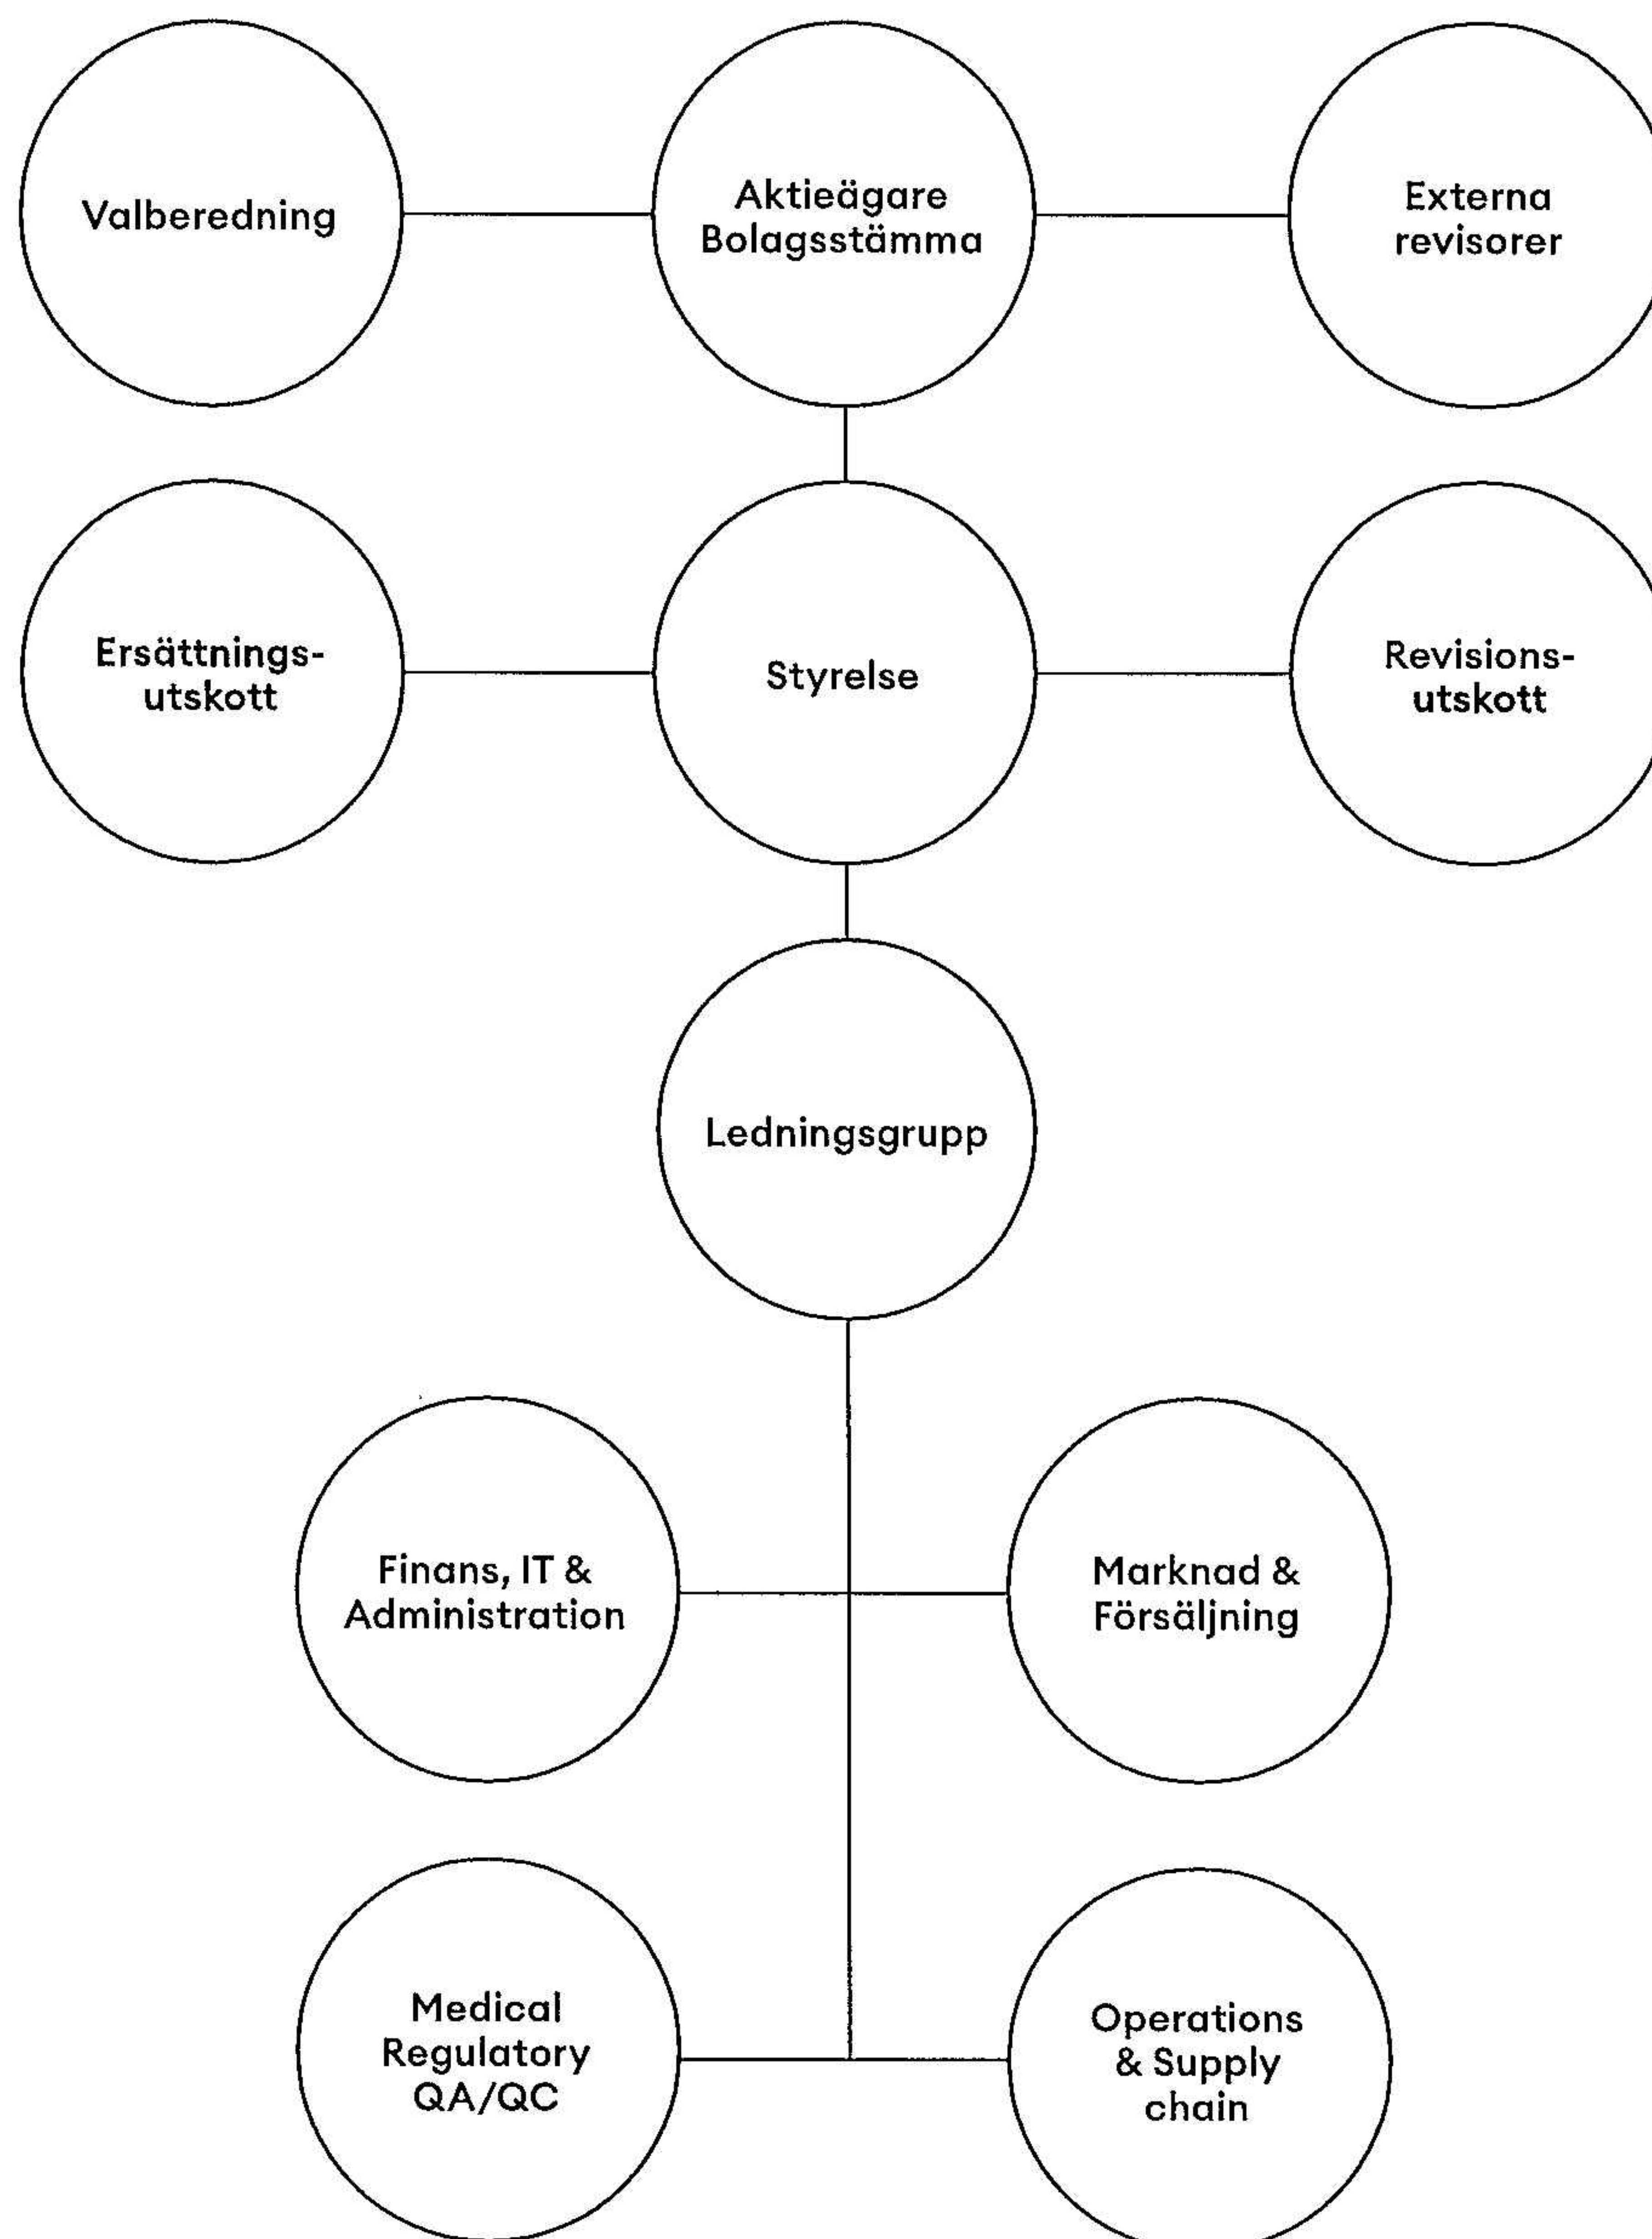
Valberedning

Aktieägare Bolagsstämma

Externa revisorer

Ersättningsutskott

Styrelse

Revisionsutskott

Ledningsgrupp

Finans, IT & Administration

Marknad & Försäljning

Medical Regulatory QA/QC

Operations & Supply chain